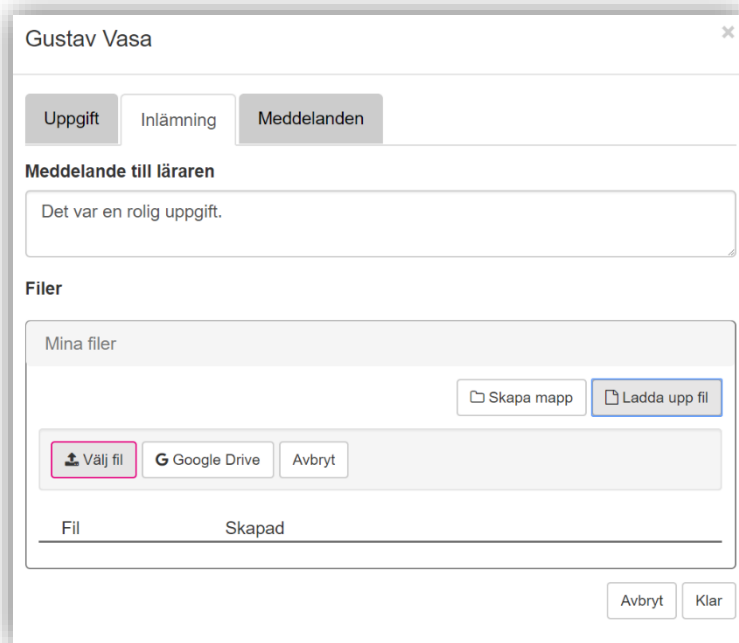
Gustav Vasa

×

Uppgift | Inlämning | Meddelanden

Meddelande till läraren

Det var en rolig uppgift.

Filer

Mina filer

Skapa mapp | Ladda upp fil

Välj fil | G Google Drive | Avbryt

| Fil | Skapad |
|---|---|

Avbryt | Klar